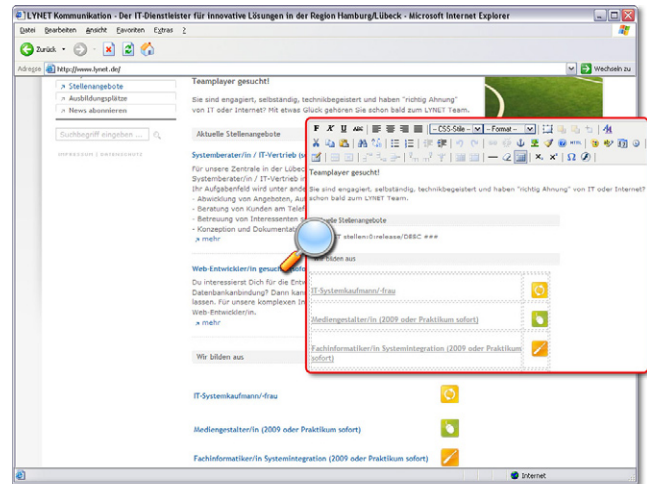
LYNET Kommunikation - Der IT-Dienstleister für innovative Lösungen in der Region Hamburg/Lübeck - Microsoft Internet Explorer

Datei Bearbeiten Ansicht Favoriten Extras ?

Zurück

Adresse http://www.lynet.de/

Wechseln zu

Stellenangebote
Ausbildungsplätze
News abonnieren

Suchbegriff eingeben ...

IMPRESSUM | DATENSCHUTZ

Teamplayer gesucht!

Sie sind engagiert, selbständig, technikbegeistert und haben "richtig Ahnung" von IT oder Internet? Mit etwas Glück gehören Sie schon bald zum LYNET Team.

Aktuelle Stellenangebote

Systemberater/in / IT-Vertrieb (

Für unsere Zentrale in der Lübec
Systemberater/in / IT-Vertrieb in
Ihr Aufgabenfeld wird unter ande
- Abwicklung von Angeboten, Au
- Beratung von Kunden am Telef
- Betreuung von Interessenten s
- Konzeption und Dokumentat
mehr

Web-Entwickler/in gesuch

Du interessierst Dich für die Entw
Datenbankanbindung? Dann kan
lassen. Für unsere komplexen In
Web-Entwickler/in.
mehr

Wir bilden aus

IT-Systemkaufmann/-frau

Mediengestalter/in (2009 oder Praktikum sofort)

Fachinformatiker/in Systemintegration (2009 oder Praktikum sofort)

F K U ABC - CSS-Stile - - Format -

Teamplayer gesucht!

Sie sind engagiert, selbständig, technikbegeistert und haben "richtig Ahnung" von IT oder Internet? Mit etwas Glück gehören Sie schon bald zum LYNET Team.

Aktuelle Stellenangebote

stellen:0:release/DESC ###

Wir bilden aus

IT-Systemkaufmann/-frau

Mediengestalter/in (2009 oder Praktikum sofort)

Fachinformatiker/in Systemintegration (2009 oder Praktikum sofort)

Internet